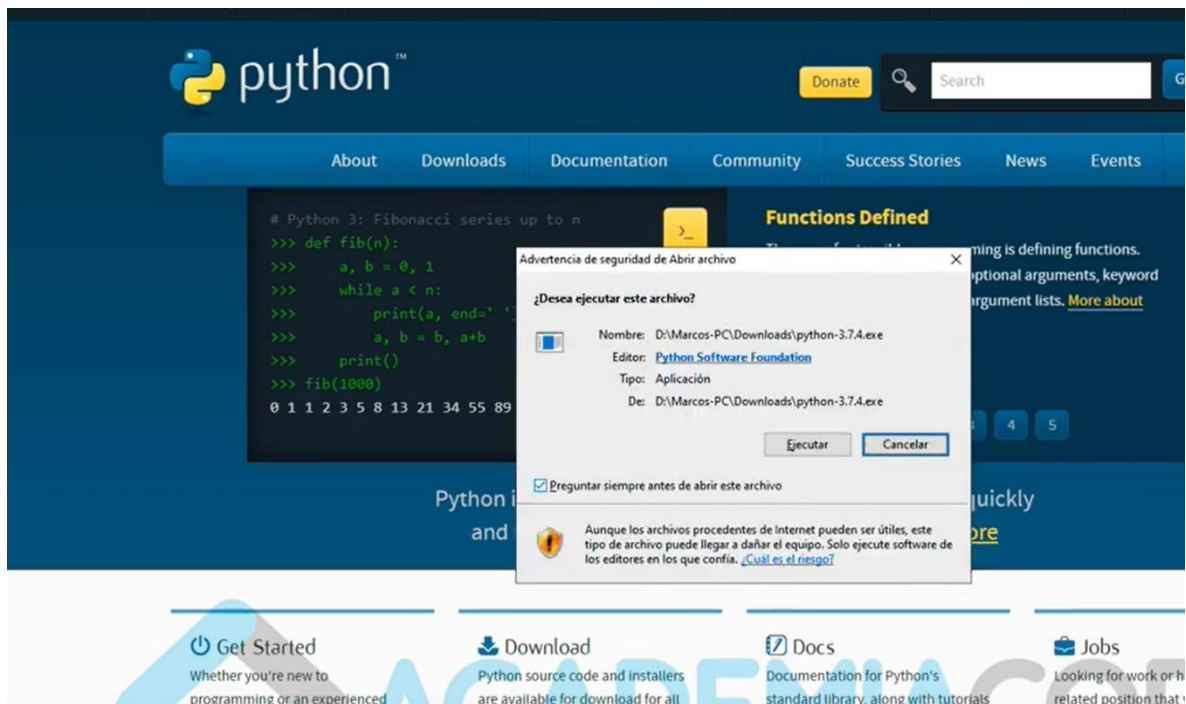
python™

Donate

Search

G

About Downloads Documentation Community Success Stories News Events

# Python 3: Fibonacci series up to n
>>> def fib(n):
>>>     a, b = 0, 1
>>>     while a < n:
>>>         print(a, end=' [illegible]
>>>         a, b = b, a+b
>>>     print()
>>> fib(1000)
0 1 1 2 3 5 8 13 21 34 55 89 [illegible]

Functions Defined

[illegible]ming is defining functions. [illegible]ptional arguments, keyword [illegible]rgument lists. More about

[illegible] 4 5

Python i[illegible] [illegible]uickly
and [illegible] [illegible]ore

Advertencia de seguridad de Abrir archivo

¿Desea ejecutar este archivo?

Nombre: D:\Marcos-PC\Downloads\python-3.7.4.exe
Editor: Python Software Foundation
Tipo: Aplicación
De: D:\Marcos-PC\Downloads\python-3.7.4.exe

Ejecutar Cancelar

Preguntar siempre antes de abrir este archivo

Aunque los archivos procedentes de Internet pueden ser útiles, este tipo de archivo puede llegar a dañar el equipo. Solo ejecute software de los editores en los que confía. ¿Cuál es el riesgo?

Get Started
Whether you're new to programming or an experienced

Download
Python source code and installers are available for download for all

Docs
Documentation for Python's standard library, along with tutorials

Jobs
Looking for work or h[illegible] related position that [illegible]